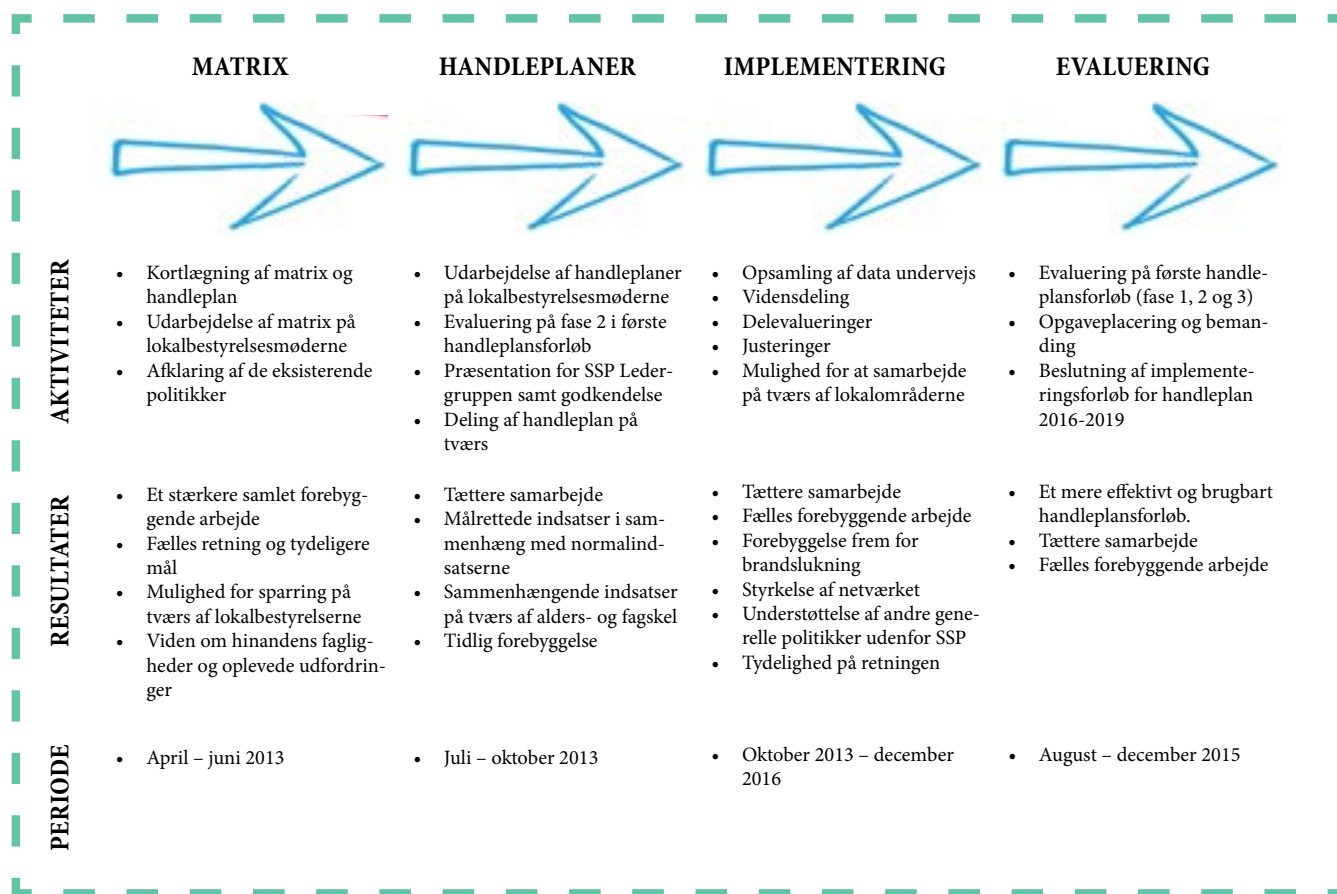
| | MATRIX | HANDLEPLANER | IMPLEMENTERING | EVALUERING |
|---|---|---|---|---|
| AKTIVITETER | • Kortlægning af matrix og handleplan<br>• Udarbejdelse af matrix på lokalbestyrelsesmøderne<br>• Afklaring af de eksisterende politikker | • Udarbejdelse af handleplaner på lokalbestyrelsesmøderne<br>• Evaluering på fase 2 i første handleplansforløb<br>• Præsentation for SSP Ledergruppen samt godkendelse<br>• Deling af handleplan på tværs | • Opsamling af data undervejs<br>• Vidensdeling<br>• Delevalueringer<br>• Justeringer<br>• Mulighed for at samarbejde på tværs af lokalområderne | • Evaluering på første handleplansforløb (fase 1, 2 og 3)<br>• Opgaveplacering og bemanding<br>• Beslutning af implementeringsforløb for handleplan 2016-2019 |
| RESULTATER | • Et stærkere samlet forebyggende arbejde<br>• Fælles retning og tydeligere mål<br>• Mulighed for sparring på tværs af lokalbestyrelserne<br>• Viden om hinandens fagligheder og oplevede udfordringer | • Tættere samarbejde<br>• Målrettede indsatser i sammenhæng med normalindsatserne<br>• Sammenhængende indsatser på tværs af alders- og fagskel<br>• Tidlig forebyggelse | • Tættere samarbejde<br>• Fælles forebyggende arbejde<br>• Forebyggelse frem for brandslukning<br>• Styrkelse af netværket<br>• Understøttelse af andre generelle politikker udenfor SSP<br>• Tydelighed på retningen | • Et mere effektivt og brugbart handleplansforløb.<br>• Tættere samarbejde<br>• Fælles forebyggende arbejde |
| PERIODE | • April – juni 2013 | • Juli – oktober 2013 | • Oktober 2013 – december 2016 | • August – december 2015 |